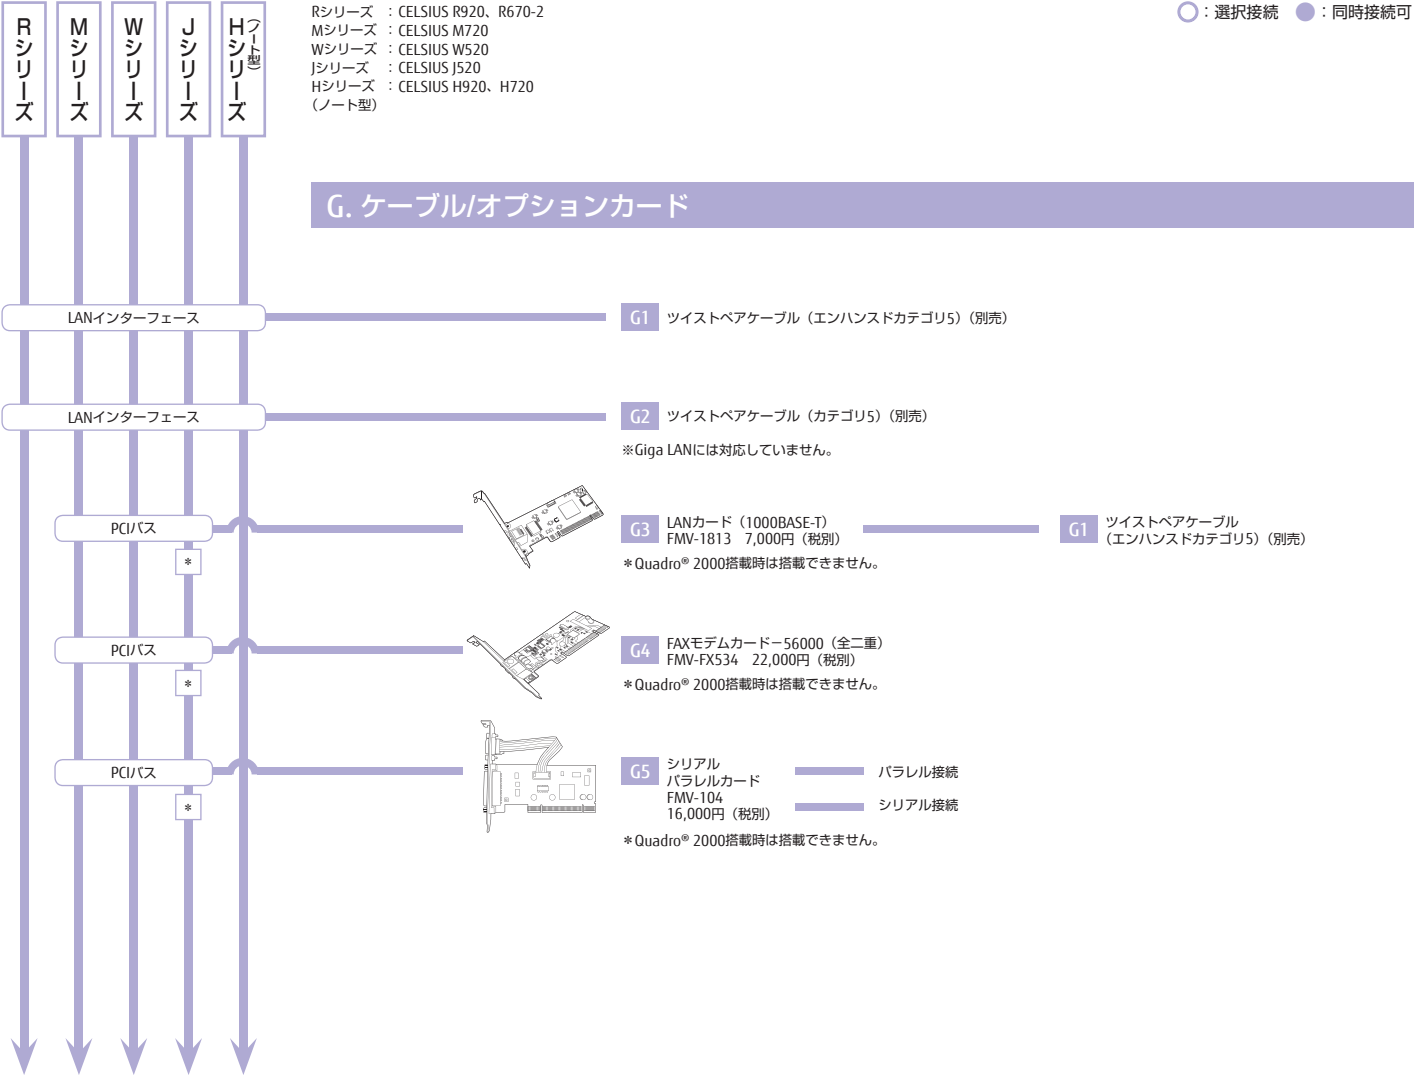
Rシリーズ
Mシリーズ
Wシリーズ
Jシリーズ
Hシリーズ（ノート型）

Rシリーズ ：CELSIUS R920、R670-2
Mシリーズ ：CELSIUS M720
Wシリーズ ：CELSIUS W520
Jシリーズ ：CELSIUS J520
Hシリーズ ：CELSIUS H920、H720
（ノート型）

○：選択接続 ●：同時接続可

G. ケーブル/オプションカード

LANインターフェース

G1 ツイストペアケーブル（エンハンスドカテゴリ5）（別売）

LANインターフェース

G2 ツイストペアケーブル（カテゴリ5）（別売）
※Giga LANには対応していません。

PCIバス
＊

G3 LANカード（1000BASE-T）
FMV-1813 7,000円（税別）
＊Quadro® 2000搭載時は搭載できません。

G1 ツイストペアケーブル
（エンハンスドカテゴリ5）（別売）

PCIバス
＊

G4 FAXモデムカード−56000（全二重）
FMV-FX534 22,000円（税別）
＊Quadro® 2000搭載時は搭載できません。

PCIバス
＊

G5 シリアル
パラレルカード
FMV-104
16,000円（税別）

パラレル接続
シリアル接続

＊Quadro® 2000搭載時は搭載できません。